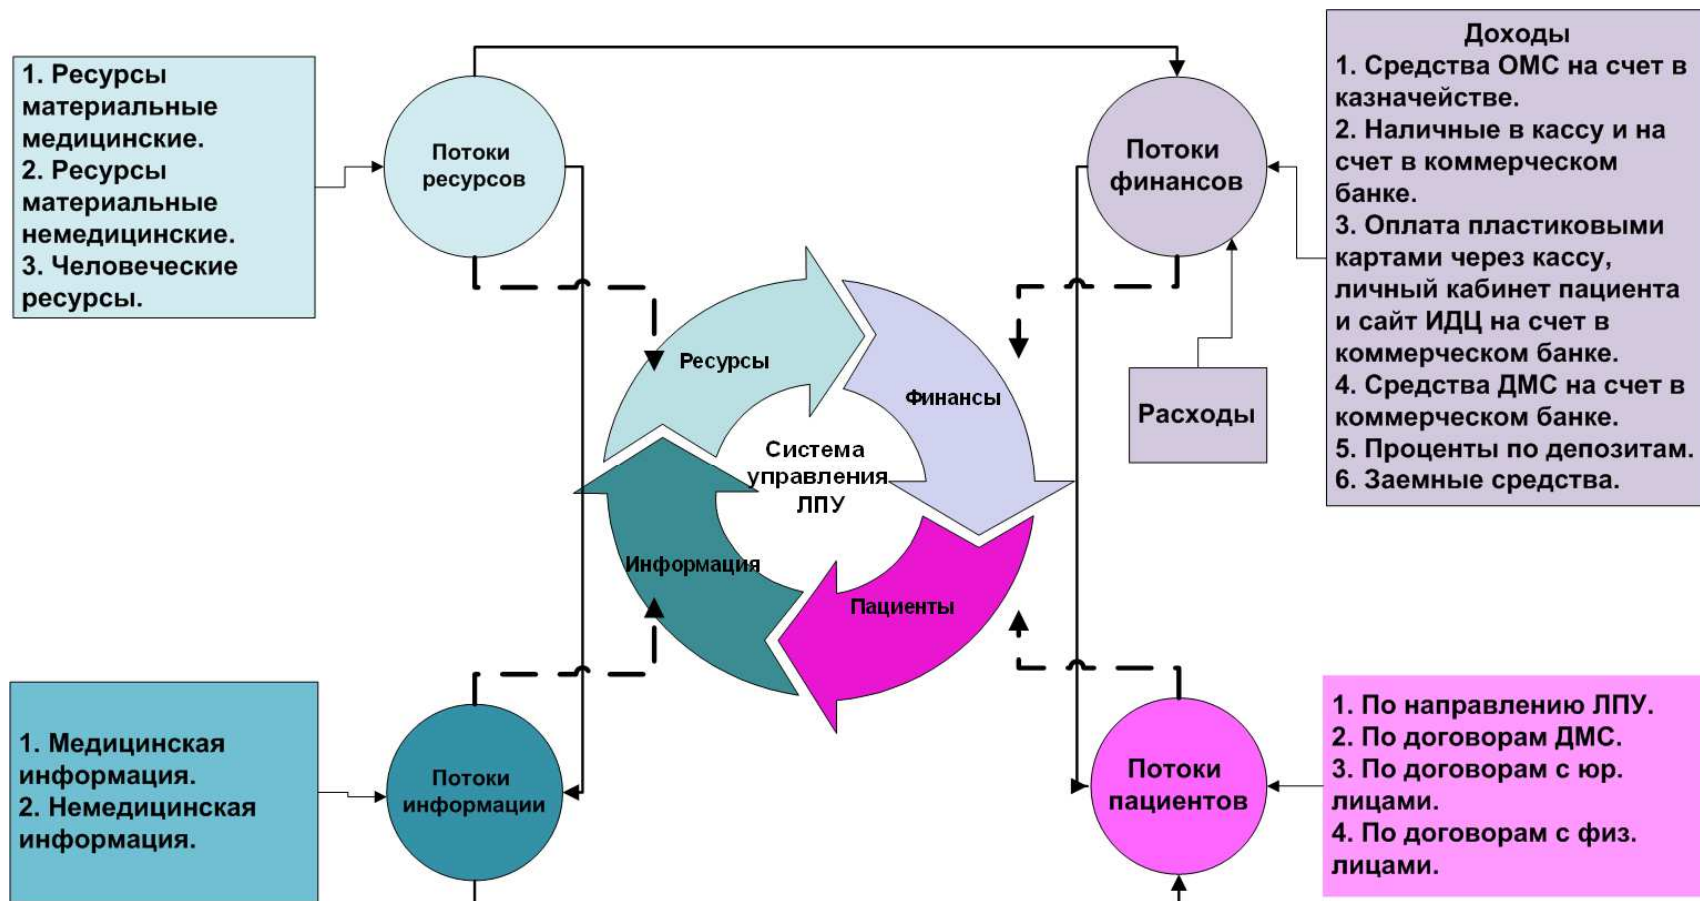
1. Ресурсы материальные медицинские.
2. Ресурсы материальные немедицинские.
3. Человеческие ресурсы.

Потоки ресурсов

Доходы
1. Средства ОМС на счет в казначействе.
2. Наличные в кассу и на счет в коммерческом банке.
3. Оплата пластиковыми картами через кассу, личный кабинет пациента и сайт ИДЦ на счет в коммерческом банке.
4. Средства ДМС на счет в коммерческом банке.
5. Проценты по депозитам.
6. Заемные средства.

Потоки финансов

Расходы

Ресурсы

Финансы

Система управления ЛПУ

Информация

Пациенты

1. Медицинская информация.
2. Немедицинская информация.

Потоки информации

Потоки пациентов

1. По направлению ЛПУ.
2. По договорам ДМС.
3. По договорам с юр. лицами.
4. По договорам с физ. лицами.